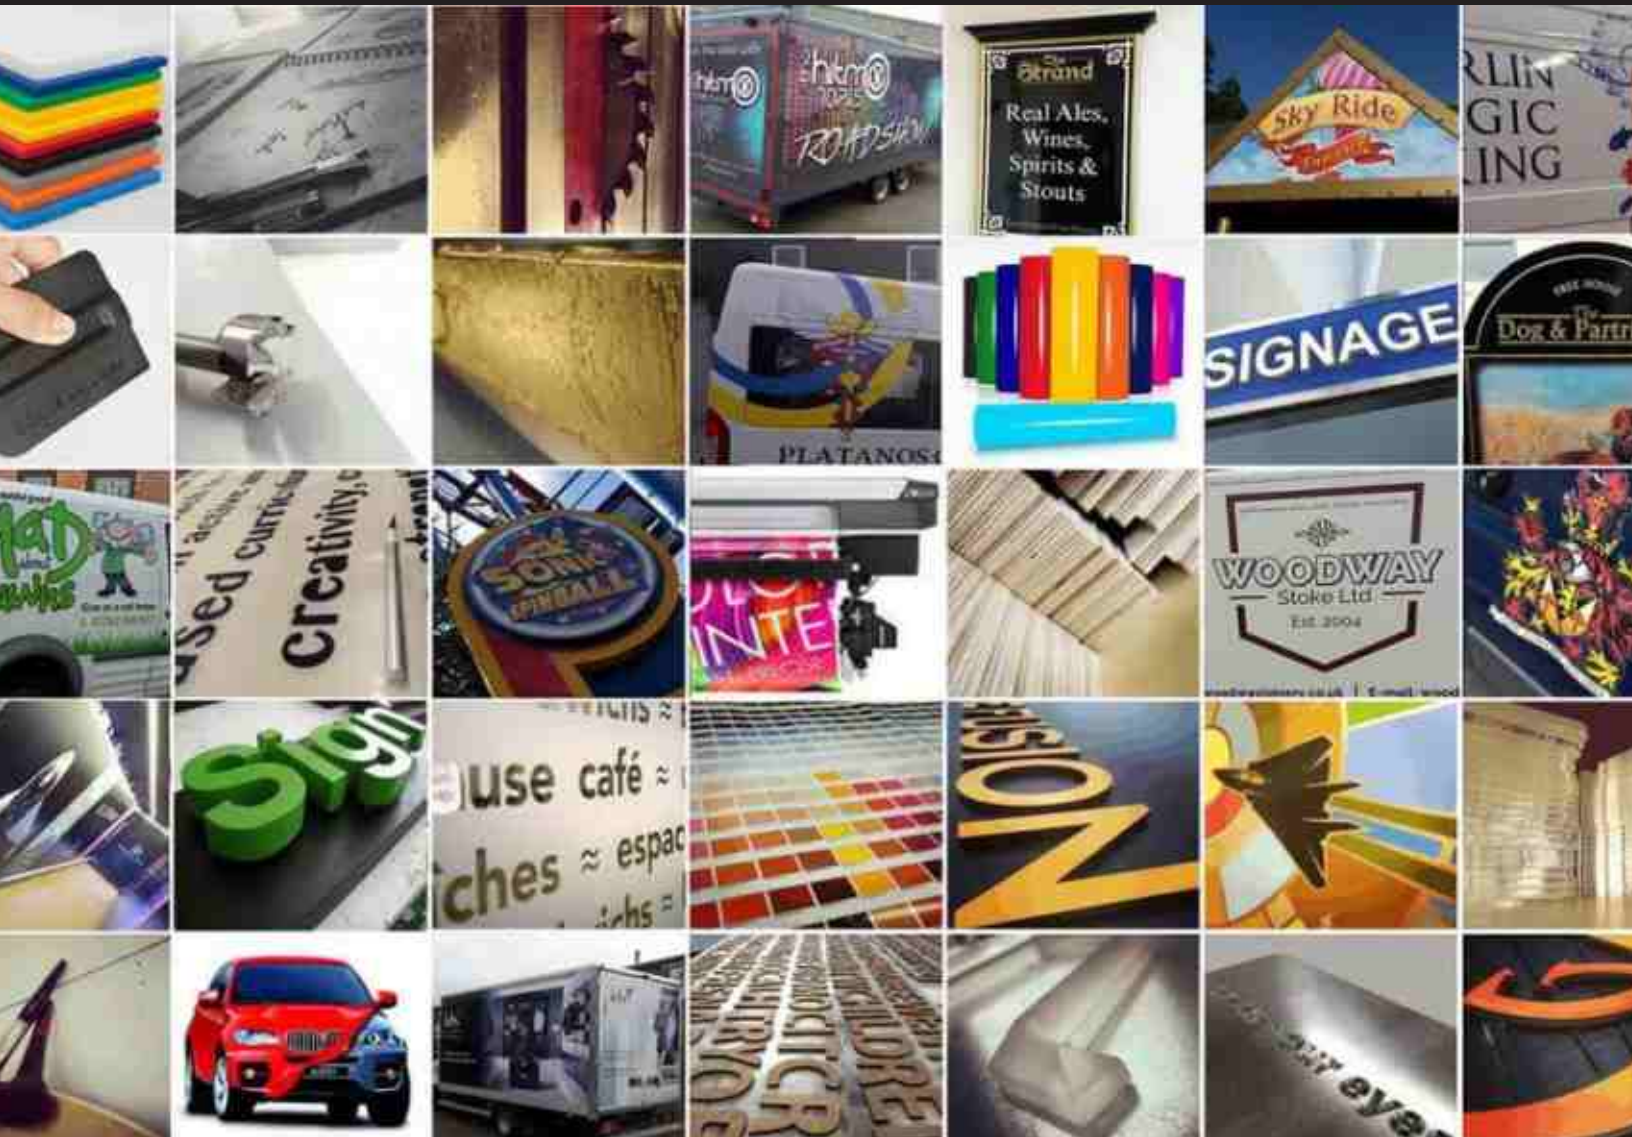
hkm
hkm
ROADSHOW

The Strand
Real Ales, Wines, Spirits & Stouts

Sky Ride

RLIN
GIC
ING

SIGNAGE

The Dog & Partr

PLATANOS

MAD

sed
creativity

SONIC PINBALL

INTE

WOODWAY
Stoke Ltd
Est. 2004

Sign

use café ≈
ches ≈ espac

NOISIV

eye